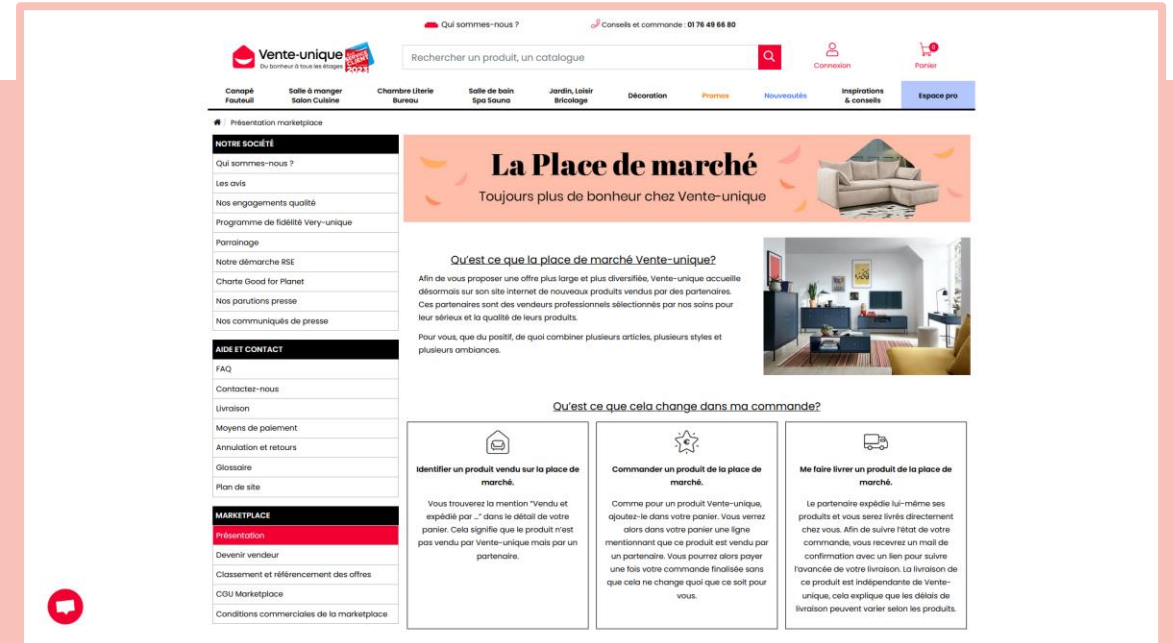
Qui sommes-nous ?
Conseils et commande : 01 76 49 66 80

Vente-unique
Du bonheur à tous les étages
2023

Rechercher un produit, un catalogue

Connexion
0
Panier

Canapé Fauteuil
Salle à manger Salon Cuisine
Chambre Literie Bureau
Salle de bain Spa Sauna
Jardin, Loisir Bricolage
Décoration
Promos
Nouveautés
Inspirations & conseils
Espace pro

Présentation marketplace

NOTRE SOCIÉTÉ
Qui sommes-nous ?
Les avis
Nos engagements qualité
Programme de fidélité Very-unique
Parrainage
Notre démarche RSE
Charte Good for Planet
Nos parutions presse
Nos communiqués de presse

AIDE ET CONTACT
FAQ
Contactez-nous
Livraison
Moyens de paiement
Annulation et retours
Glossaire
Plan de site

MARKETPLACE
Présentation
Devenir vendeur
Classement et référencement des offres
CGU Marketplace
Conditions commerciales de la marketplace

La Place de marché
Toujours plus de bonheur chez Vente-unique

Qu'est ce que la place de marché Vente-unique?

Afin de vous proposer une offre plus large et plus diversifiée, Vente-unique accueille désormais sur son site internet de nouveaux produits vendus par des partenaires. Ces partenaires sont des vendeurs professionnels sélectionnés par nos soins pour leur sérieux et la qualité de leurs produits.

Pour vous, que du positif, de quoi combiner plusieurs articles, plusieurs styles et plusieurs ambiances.

Qu'est ce que cela change dans ma commande?

Identifier un produit vendu sur la place de marché.

Vous trouverez la mention "Vendu et expédié par ..." dans le détail de votre panier. Cela signifie que le produit n'est pas vendu par Vente-unique mais par un partenaire.

Commander un produit de la place de marché.

Comme pour un produit Vente-unique, ajoutez-le dans votre panier. Vous verrez alors dans votre panier une ligne mentionnant que ce produit est vendu par un partenaire. Vous pourrez alors payer une fois votre commande finalisée sans que cela ne change quoi que ce soit pour vous.

Me faire livrer un produit de la place de marché.

Le partenaire expédie lui-même ses produits et vous serez livrés directement chez vous. Afin de suivre l'état de votre commande, vous recevrez un mail de confirmation avec un lien pour suivre l'avancée de votre livraison. La livraison de ce produit est indépendante de Vente-unique, cela explique que les délais de livraison peuvent varier selon les produits.